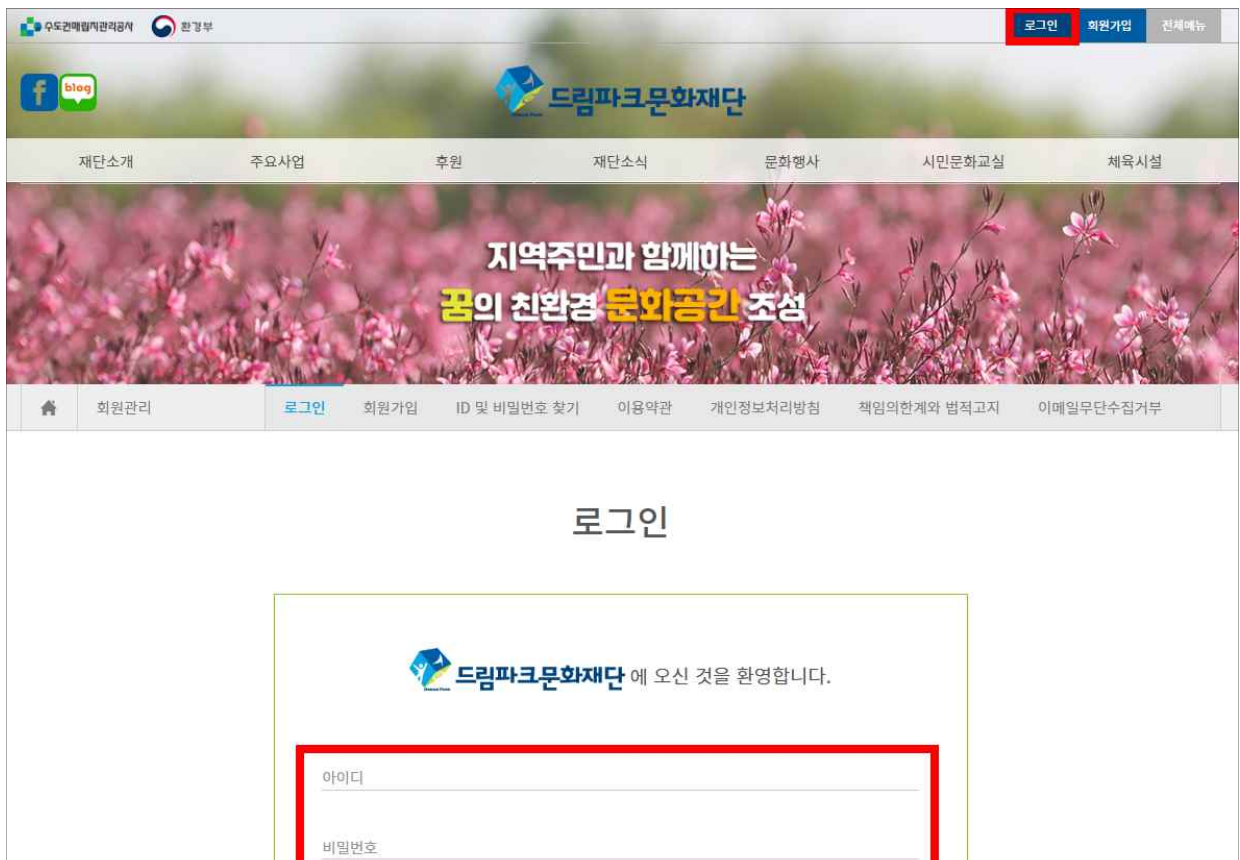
수도권매립지관리공사 환경부

로그인 회원가입 전체메뉴

f blog

드림파크문화재단

재단소개 주요사업 후원 재단소식 문화행사 시민문화교실 체육시설

지역주민과 함께하는
꿈의 친환경 문화공간 조성

회원관리 로그인 회원가입 ID 및 비밀번호 찾기 이용약관 개인정보처리방침 책임의한계와 법적고지 이메일무단수집거부

로그인

드림파크문화재단 에 오신 것을 환영합니다.

아이디

비밀번호